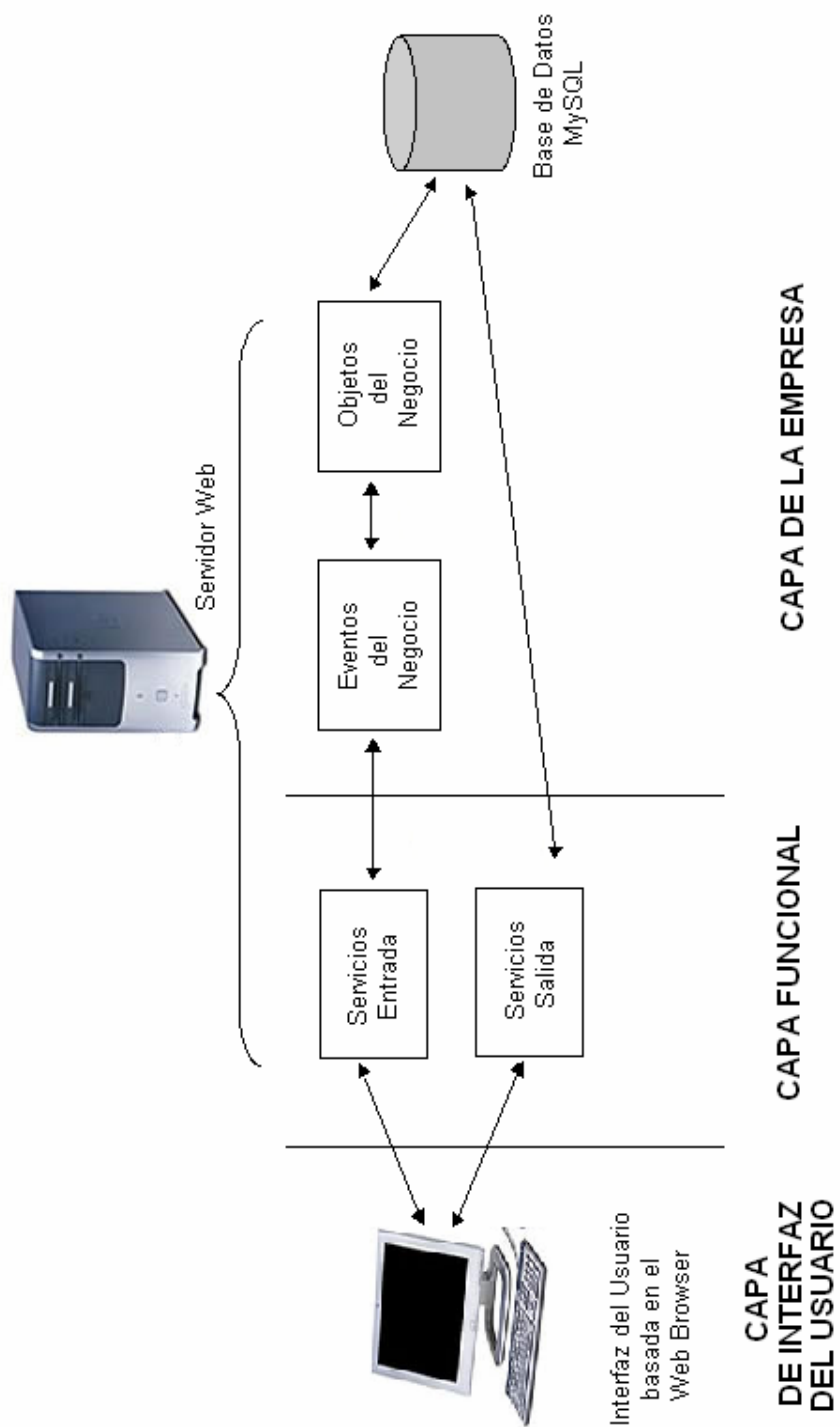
Servidor Web

Base de Datos
MySQL

Objetos
del
Negocio

Eventos
del
Negocio

Servicios
Entrada

Servicios
Salida

Interfaz del Usuario
basada en el
Web Browser

CAPA
DE INTERFAZ
DEL USUARIO

CAPA FUNCIONAL

CAPA DE LA EMPRESA